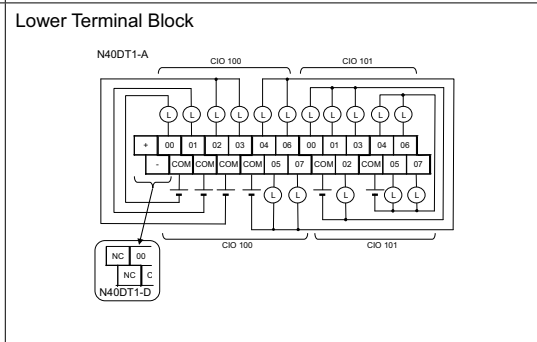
Lower Terminal Block

N40DT1-A

CIO 100

CIO 101

L L L L L L L L L L L

| + | 00 | 01 | 02 | 03 | 04 | 06 | 00 | 01 | 03 | 04 | 06 |
|---|---|---|---|---|---|---|---|---|---|---|---|
| - | COM | COM | COM | COM | 05 | 07 | COM | 02 | COM | 05 | 07 |

L L L L L

CIO 100

CIO 101

NC 00
NC C
N40DT1-D